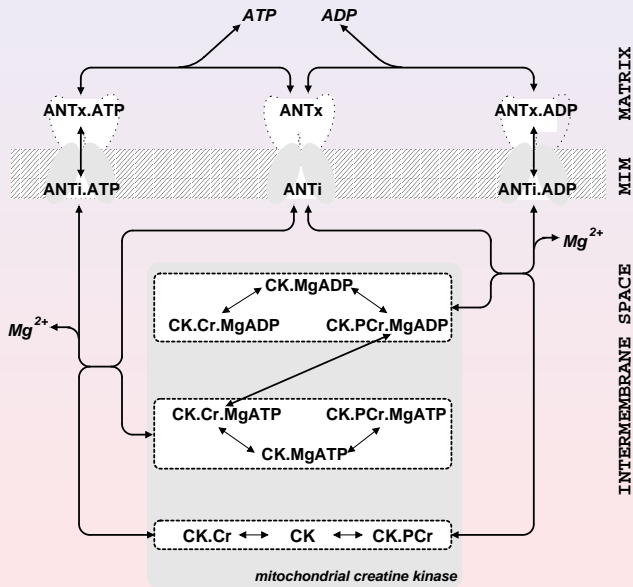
ATP
ADP

ANTx.ATP
ANTx
ANTx.ADP

ANTi.ATP
ANTi
ANTi.ADP

MATRIX
MIM
INTERMEMBRANE SPACE

$Mg^{2+}$
$Mg^{2+}$

CK.MgADP
CK.Cr.MgADP
CK.PCr.MgADP

CK.Cr.MgATP
CK.PCr.MgATP
CK.MgATP

CK.Cr
CK
CK.PCr

mitochondrial creatine kinase